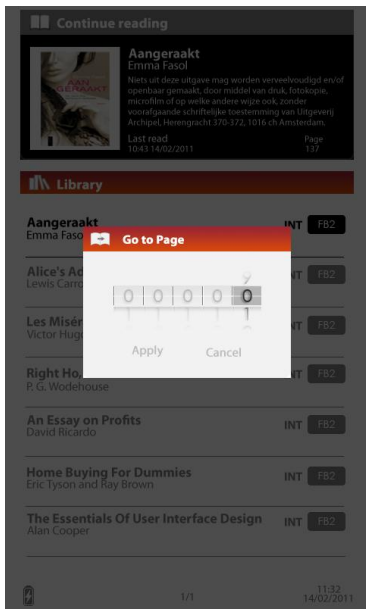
Continue reading

Aangeraakt
Emma Fasol
Niets uit deze uitgave mag worden verveelvoudigd en/of openbaar gemaakt, door middel van druk, fotokopie, microfilm of op welke andere wijze ook, zonder voorafgaande schriftelijke toestemming van Uitgeverij Archipel, Herengracht 370-372, 1016 ch Amsterdam.

Last read
10:43 13/02/2011

Page
137

Library

Aangeraakt
Emma Faso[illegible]
INT FB2

Alice's A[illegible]
Lewis Carro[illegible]
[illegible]NT FB2

Les Misér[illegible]
Victor Hug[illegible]
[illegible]NT FB2

Right Ho,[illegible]
P. G. Wodehouse
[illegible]NT FB2

Go to Page

0 0 0 0 0
9
1

Apply
Cancel

An Essay on Profits
David Ricardo
INT FB2

Home Buying For Dummies
Eric Tyson and Ray Brown
INT FB2

The Essentials Of User Interface Design
Alan Cooper
INT FB2

1/1

11:32
14/02/2011